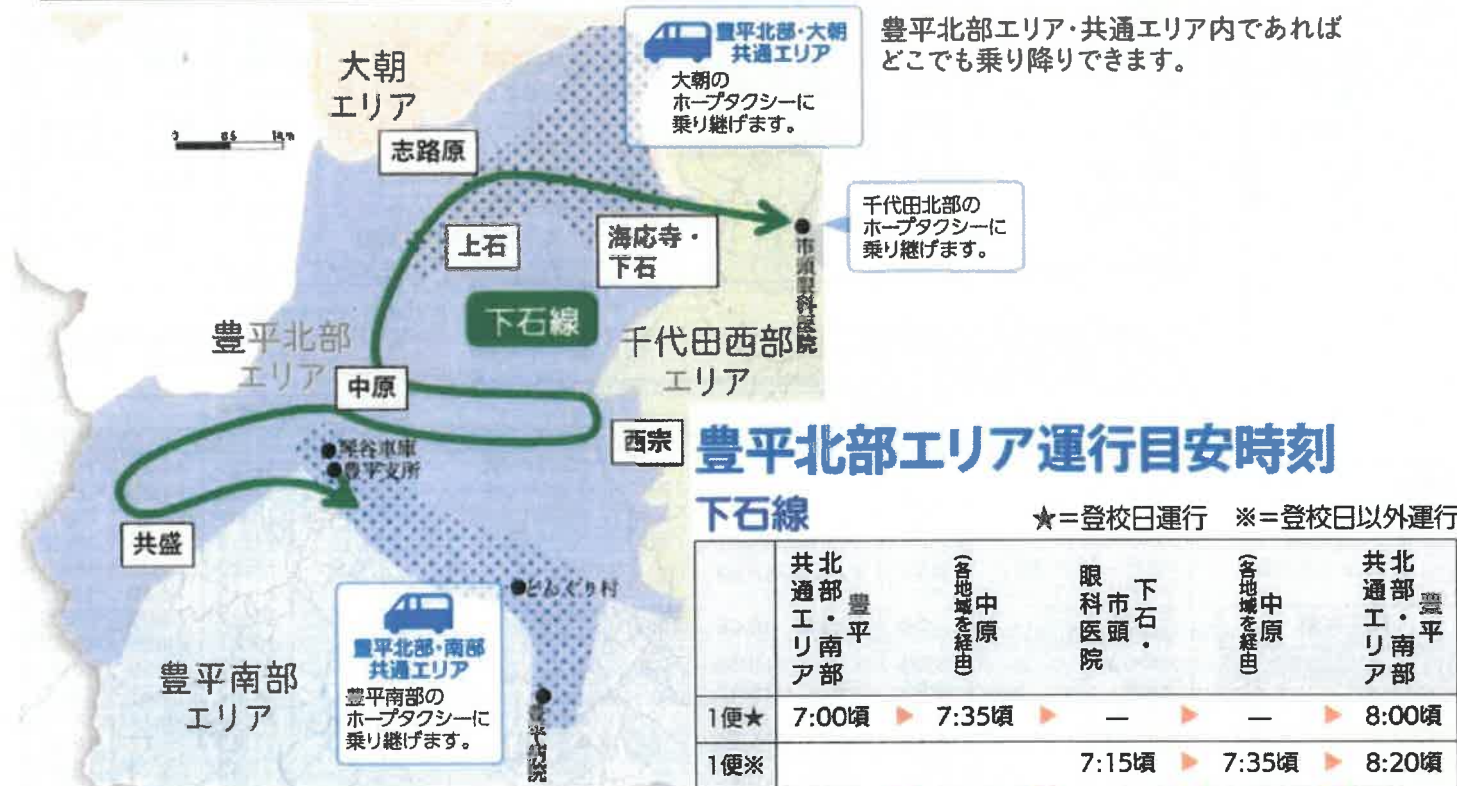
大朝エリア

豊平北部・大朝共通エリア
大朝のホープタクシーに乗り継げます。

豊平北部エリア・共通エリア内であればどこでも乗り降りできます。

志路原

上石

海応寺・下石

市頭眼科医院

千代田北部のホープタクシーに乗り継げます。

下石線

豊平北部エリア

千代田西部エリア

中原

西宗

琴谷車庫
豊平支所

共盛

どんぐり村

豊平北部・南部共通エリア
豊平南部のホープタクシーに乗り継げます。

豊平南部エリア

豊平病院

豊平北部エリア運行目安時刻

下石線

★＝登校日運行　※＝登校日以外運行

| | 豊平北部・南部共通エリア | | 中原（各地域を経由） | | 下石・市頭眼科医院 | | 中原（各地域を経由） | | 豊平北部・南部共通エリア |
|---|---|---|---|---|---|---|---|---|---|
| 1便★ | 7:00頃 | ▶ | 7:35頃 | ▶ | — | ▶ | — | ▶ | 8:00頃 |
| 1便※ | | | | | 7:15頃 | ▶ | 7:35頃 | ▶ | 8:20頃 |